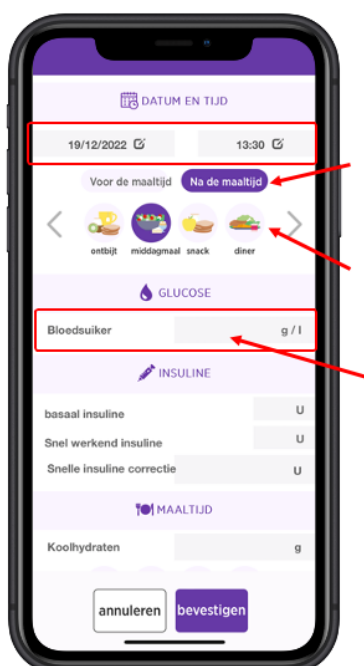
DATUM EN TIJD

19/12/2022

13:30

Voor de maaltijd

Na de maaltijd

ontbijt

middagmaal

snack

diner

GLUCOSE

Bloedsuiker

g / l

INSULINE

basaal insuline

U

Snel werkend insuline

U

Snelle insuline correctie

U

MAALTIJD

Koolhydraten

g

annuleren

bevestigen